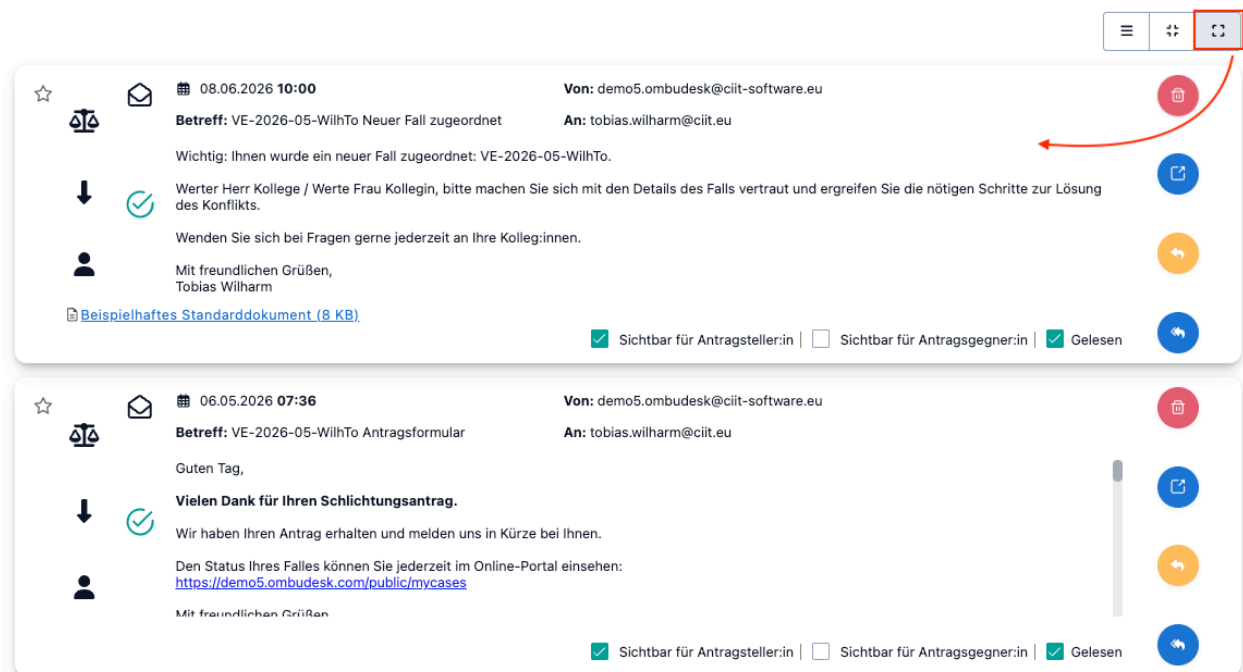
08.06.2026 **10:00**

**Von:** demo5.ombudesk@ciit-software.eu

**Betreff:** VE-2026-05-WilhTo Neuer Fall zugeordnet

**An:** tobias.wilharm@ciit.eu

Wichtig: Ihnen wurde ein neuer Fall zugeordnet: VE-2026-05-WilhTo.

Werter Herr Kollege / Werte Frau Kollegin, bitte machen Sie sich mit den Details des Falls vertraut und ergreifen Sie die nötigen Schritte zur Lösung des Konflikts.

Wenden Sie sich bei Fragen gerne jederzeit an Ihre Kolleg:innen.

Mit freundlichen Grüßen,
Tobias Wilharm

Beispielhaftes Standarddokument (8 KB)

Sichtbar für Antragsteller:in | Sichtbar für Antragsgegner:in | Gelesen

06.05.2026 **07:36**

**Von:** demo5.ombudesk@ciit-software.eu

**Betreff:** VE-2026-05-WilhTo Antragsformular

**An:** tobias.wilharm@ciit.eu

Guten Tag,

**Vielen Dank für Ihren Schlichtungsantrag.**

Wir haben Ihren Antrag erhalten und melden uns in Kürze bei Ihnen.

Den Status Ihres Falles können Sie jederzeit im Online-Portal einsehen:
https://demo5.ombudesk.com/public/mycases

Mit freundlichen Grüßen

Sichtbar für Antragsteller:in | Sichtbar für Antragsgegner:in | Gelesen